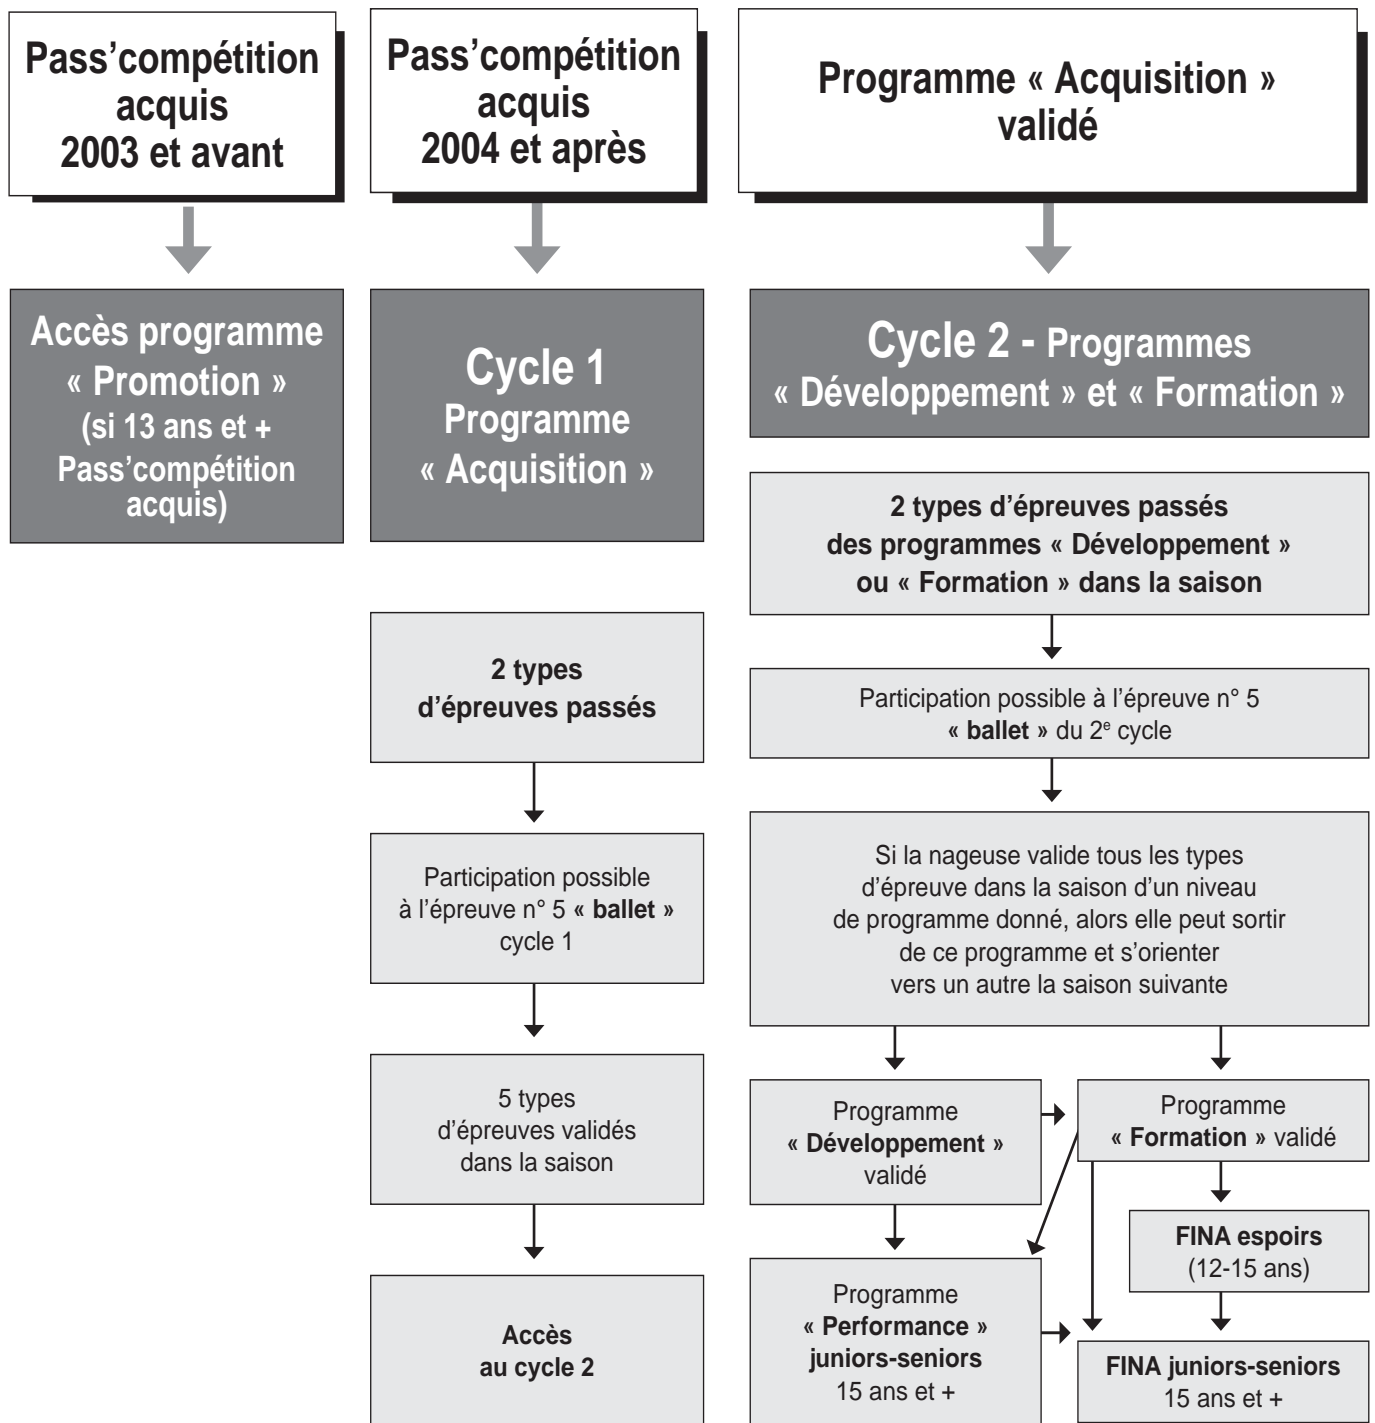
Pass'compétition acquis 2003 et avant

Pass'compétition acquis 2004 et après

Programme « Acquisition » validé

Accès programme « Promotion » (si 13 ans et + Pass'compétition acquis)

Cycle 1 Programme « Acquisition »

Cycle 2 - Programmes « Développement » et « Formation »

2 types d'épreuves passés des programmes « Développement » ou « Formation » dans la saison

2 types d'épreuves passés

Participation possible à l'épreuve n° 5 « ballet » du 2$^e$ cycle

Participation possible à l'épreuve n° 5 « ballet » cycle 1

Si la nageuse valide tous les types d'épreuve dans la saison d'un niveau de programme donné, alors elle peut sortir de ce programme et s'orienter vers un autre la saison suivante

5 types d'épreuves validés dans la saison

Programme « Développement » validé

Programme « Formation » validé

FINA espoirs (12-15 ans)

Accès au cycle 2

Programme « Performance » juniors-seniors 15 ans et +

FINA juniors-seniors 15 ans et +